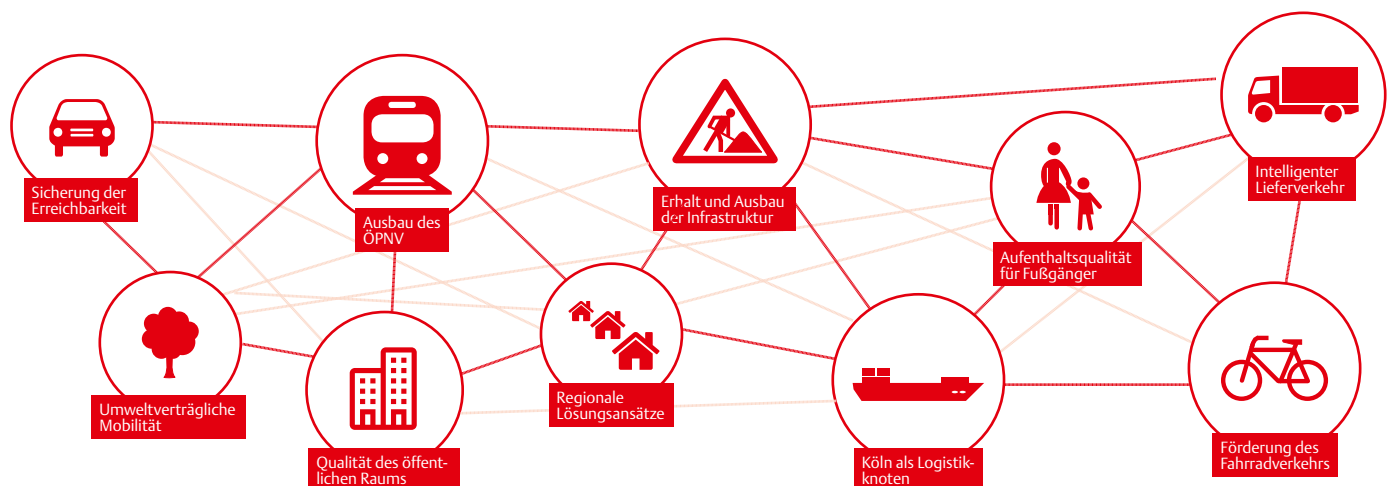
Sicherung der Erreichbarkeit

Ausbau des ÖPNV

Erhalt und Ausbau der Infrastruktur

Intelligenter Lieferverkehr

Aufenthaltsqualität für Fußgänger

Umweltverträgliche Mobilität

Qualität des öffentlichen Raums

Regionale Lösungsansätze

Köln als Logistikknoten

Förderung des Fahrradverkehrs